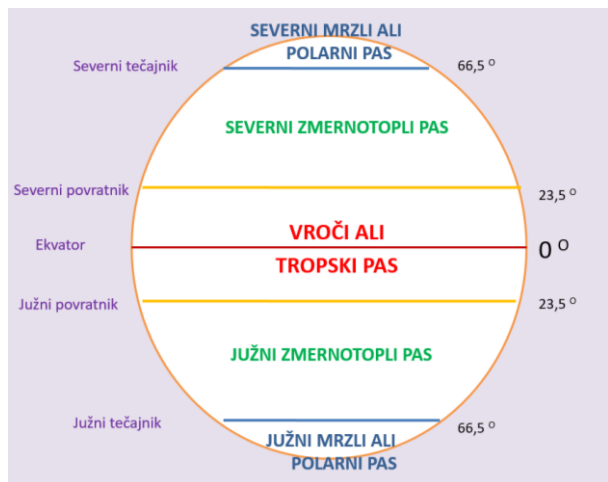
SEVERNI MRZLI ALI POLARNI PAS

Severni tečajnik

66,5 $^{o}$

SEVERNI ZMERNOTOPLI PAS

Severni povratnik

23,5 $^{o}$

Ekvator

VROČI ALI TROPSKI PAS

0 $^{o}$

Južni povratnik

23,5 $^{o}$

JUŽNI ZMERNOTOPLI PAS

Južni tečajnik

66,5 $^{o}$

JUŽNI MRZLI ALI POLARNI PAS